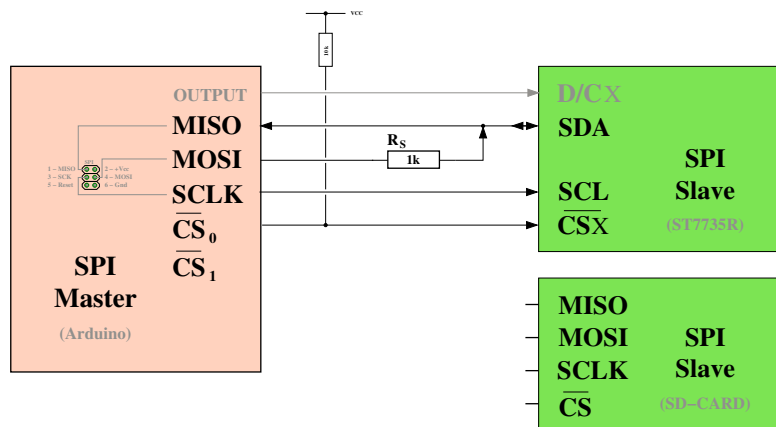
vcc

10k

OUTPUT

MISO

MOSI

SCLK

$\overline{CS}_0$

$\overline{CS}_1$

SPI
1 – MISO
3 – SCK
5 – Reset
2 – +Vcc
4 – MOSI
6 – Gnd

SPI Master

(Arduino)

$R_S$

1k

D/CX

SDA

SCL

$\overline{CS}X$

SPI Slave

(ST7735R)

MISO

MOSI

SCLK

$\overline{CS}$

SPI Slave

(SD–CARD)